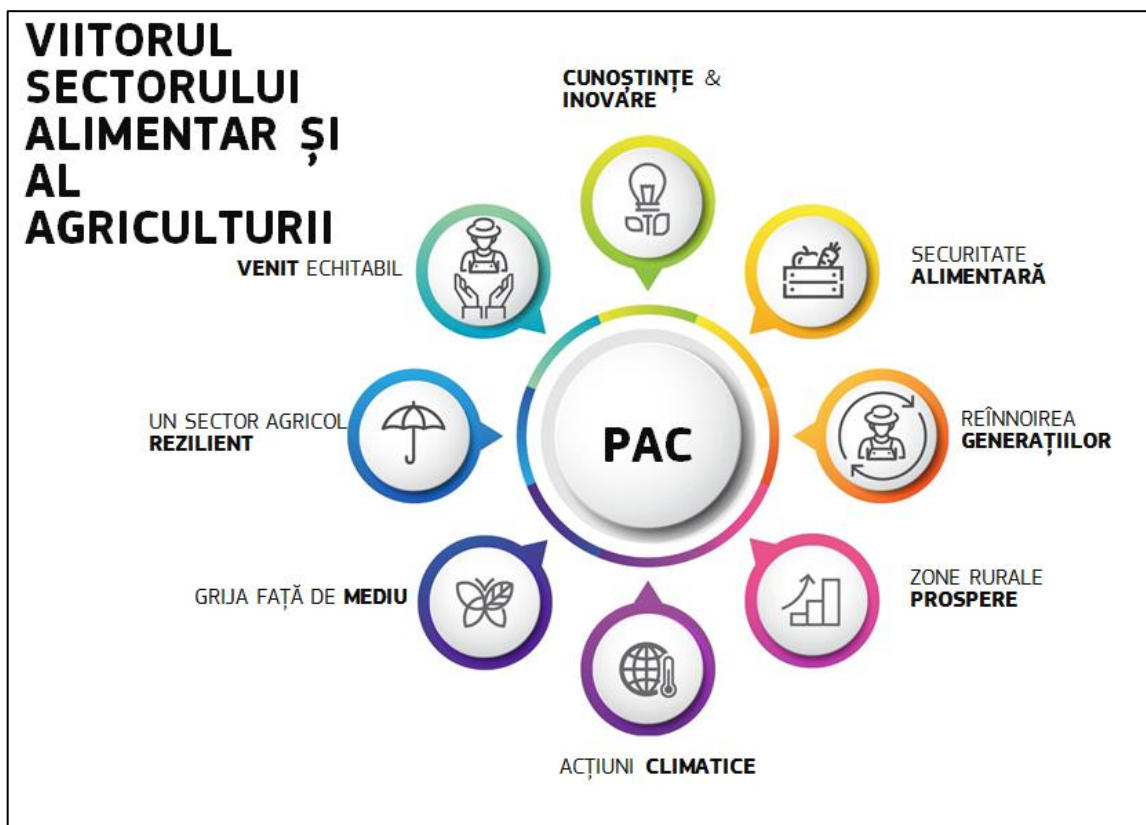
VIITORUL SECTORULUI ALIMENTAR ȘI AL AGRICULTURII

CUNOȘTINȚE & INOVARE

VENIT ECHITABIL

SECURITATE ALIMENTARĂ

UN SECTOR AGRICOL REZILIENT

PAC

REÎNNOIREA GENERAȚIILOR

GRIJA FAȚĂ DE MEDIU

ZONE RURALE PROSPERE

ACȚIUNI CLIMATICE